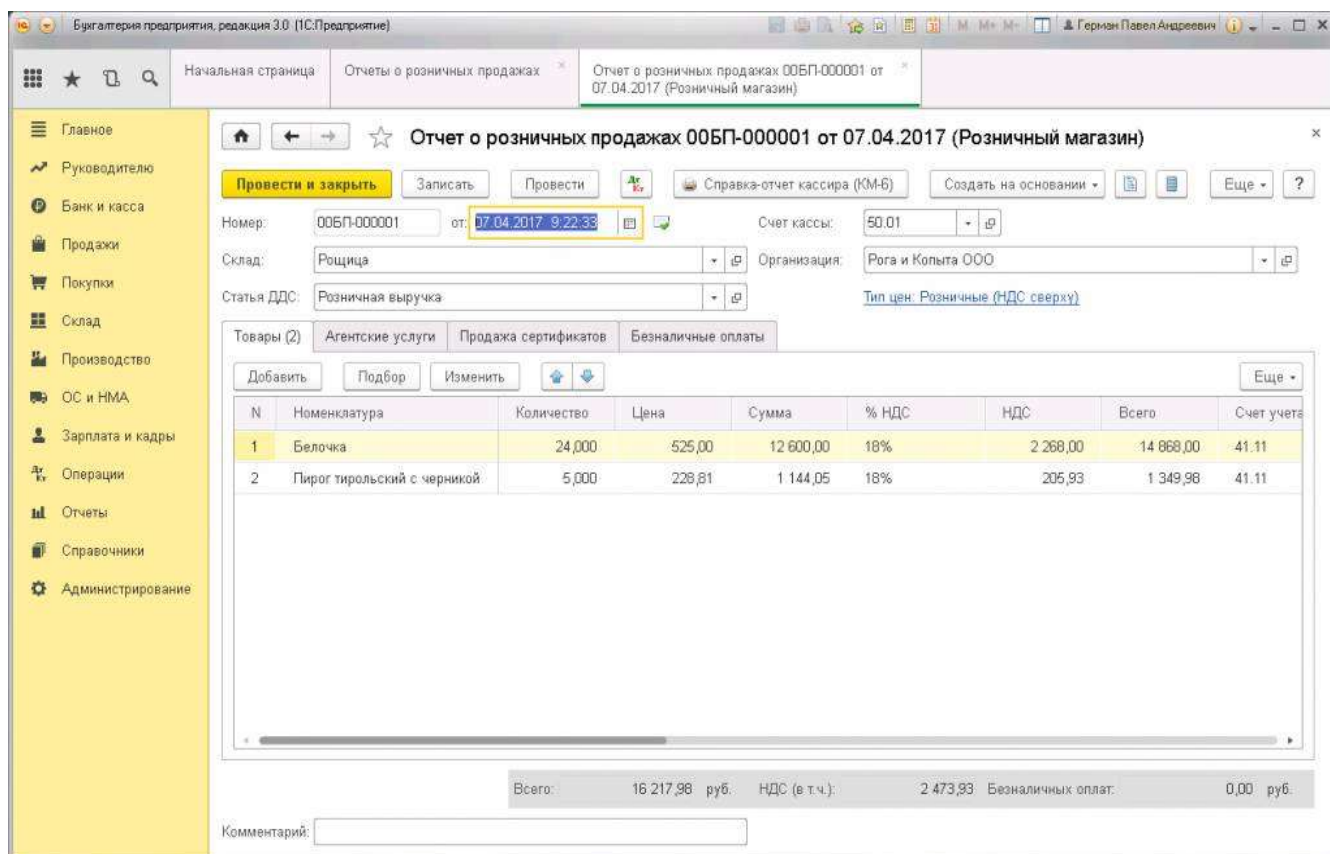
Бухгалтерия предприятия, редакция 3.0 (1С:Предприятие)

M M+ M- Герман Павел Андреевич

Начальная страница
Отчеты о розничных продажах
Отчет о розничных продажах 00БП-000001 от 07.04.2017 (Розничный магазин)

Главное
Руководителю
Банк и касса
Продажи
Покупки
Склад
Производство
ОС и НМА
Зарплата и кадры
Операции
Отчеты
Справочники
Администрирование

Отчет о розничных продажах 00БП-000001 от 07.04.2017 (Розничный магазин)

Провести и закрыть | Записать | Провести | Справка-отчет кассира (КМ-6) | Создать на основании | Еще | ?

Номер: 00БП-000001 от: 07.04.2017 9:22:33
Счет кассы: 50.01
Склад: Рощица
Организация: Рога и Копыта ООО
Статья ДДС: Розничная выручка
Тип цен: Розничные (НДС сверху)

Товары (2) | Агентские услуги | Продажа сертификатов | Безналичные оплаты

Добавить | Подбор | Изменить | Еще

| N | Номенклатура | Количество | Цена | Сумма | % НДС | НДС | Всего | Счет учета |
|---|---|---|---|---|---|---|---|---|
| 1 | Белочка | 24,000 | 525,00 | 12 600,00 | 18% | 2 268,00 | 14 868,00 | 41.11 |
| 2 | Пирог тирольский с черникой | 5,000 | 228,81 | 1 144,05 | 18% | 205,93 | 1 349,98 | 41.11 |

Всего: 16 217,98 руб. НДС (в т.ч.): 2 473,93 Безналичных оплат: 0,00 руб.

Комментарий: